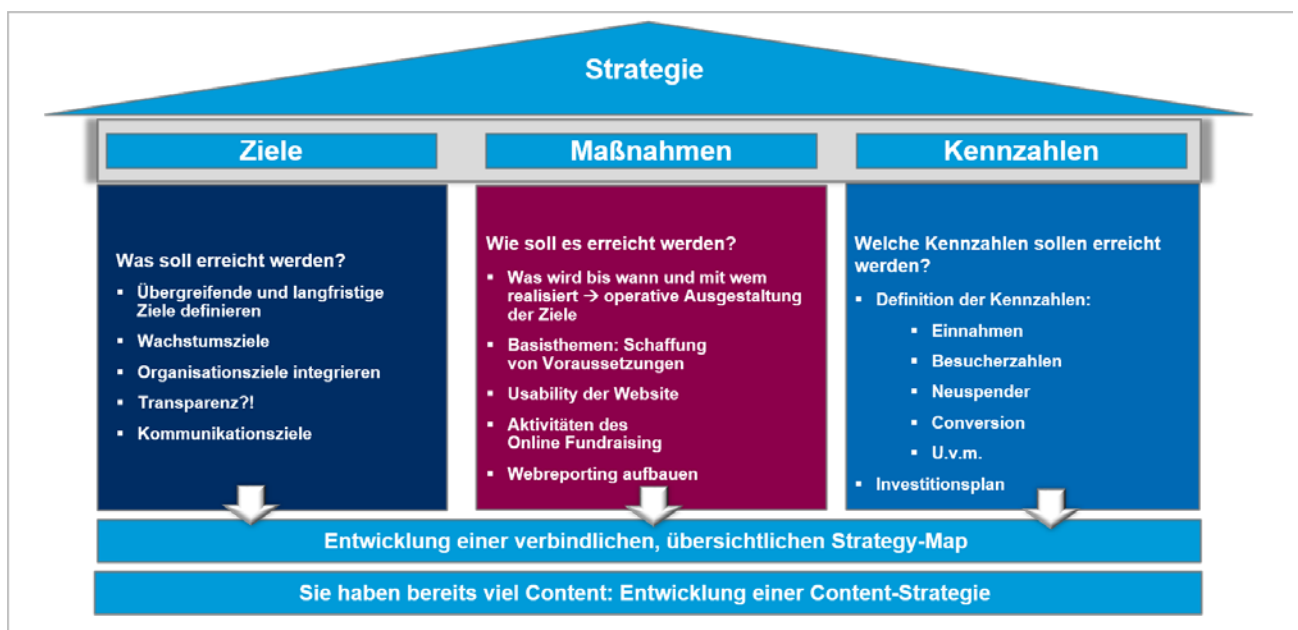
Strategie

Ziele

Maßnahmen

Kennzahlen

Was soll erreicht werden?

- Übergreifende und langfristige Ziele definieren
- Wachstumsziele
- Organisationsziele integrieren
- Transparenz?!
- Kommunikationsziele

Wie soll es erreicht werden?

- Was wird bis wann und mit wem realisiert → operative Ausgestaltung der Ziele
- Basisthemen: Schaffung von Voraussetzungen
- Usability der Website
- Aktivitäten des Online Fundraising
- Webreporting aufbauen

Welche Kennzahlen sollen erreicht werden?

- Definition der Kennzahlen:
  - Einnahmen
  - Besucherzahlen
  - Neuspender
  - Conversion
  - U.v.m.
- Investitionsplan

Entwicklung einer verbindlichen, übersichtlichen Strategy-Map

Sie haben bereits viel Content: Entwicklung einer Content-Strategie